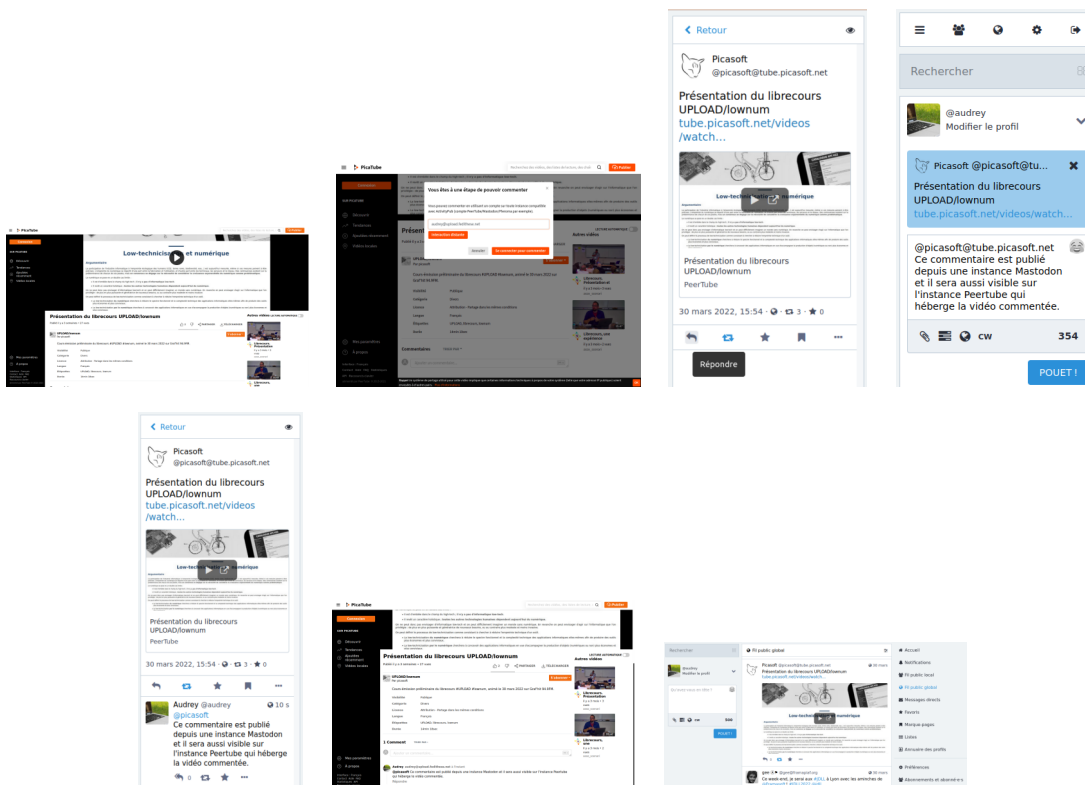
Retour

Picasoft
@picasoft@tube.picasoft.net

Présentation du librecours UPLOAD/lownum
tube.picasoft.net/videos/watch...

Low-technicisme et numérique

Présentation du librecours UPLOAD/lownum
PeerTube

30 mars 2022, 15:54 · 3 · 0

Répondre

Rechercher

@audrey
Modifier le profil

Picasoft @picasoft@tu...
Présentation du librecours UPLOAD/lownum
tube.picasoft.net/videos/watch...

@picasoft@tube.picasoft.net Ce commentaire est publié depuis une instance Mastodon et il sera aussi visible sur l'instance Peertube qui héberge la vidéo commentée.

CW 354

POUET !

PicaTube

Vous êtes à une étape de pouvoir commenter

Low-technicisme et numérique

Présentation du librecours UPLOAD/lownum

Retour

Picasoft
@picasoft@tube.picasoft.net

Présentation du librecours UPLOAD/lownum
tube.picasoft.net/videos/watch...

Low-technicisme et numérique

Présentation du librecours UPLOAD/lownum
PeerTube

30 mars 2022, 15:54 · 3 · 0

Audrey @audrey 10 s
@picasoft
Ce commentaire est publié depuis une instance Mastodon et il sera aussi visible sur l'instance Peertube qui héberge la vidéo commentée.
0 0

PicaTube

Présentation du librecours UPLOAD/lownum

1 Comment

Fil public global

Accueil
Notifications
Fil public local
Fil public global
Messages directs
Favoris
Marque-pages
Listes
Annuaire des profils
Préférences
Abonnements et abonnés